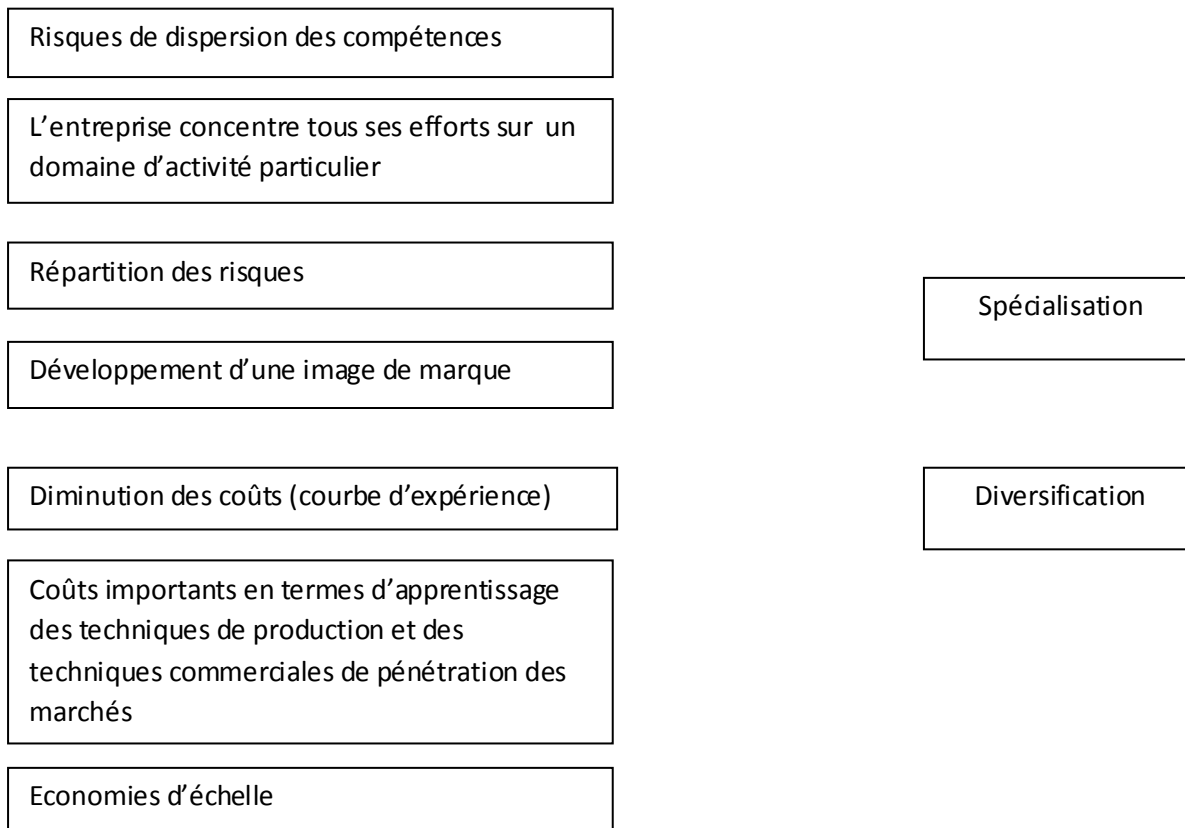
Risques de dispersion des compétences

L’entreprise concentre tous ses efforts sur un domaine d’activité particulier

Répartition des risques

Spécialisation

Développement d’une image de marque

Diminution des coûts (courbe d’expérience)

Diversification

Coûts importants en termes d’apprentissage des techniques de production et des techniques commerciales de pénétration des marchés

Economies d’échelle